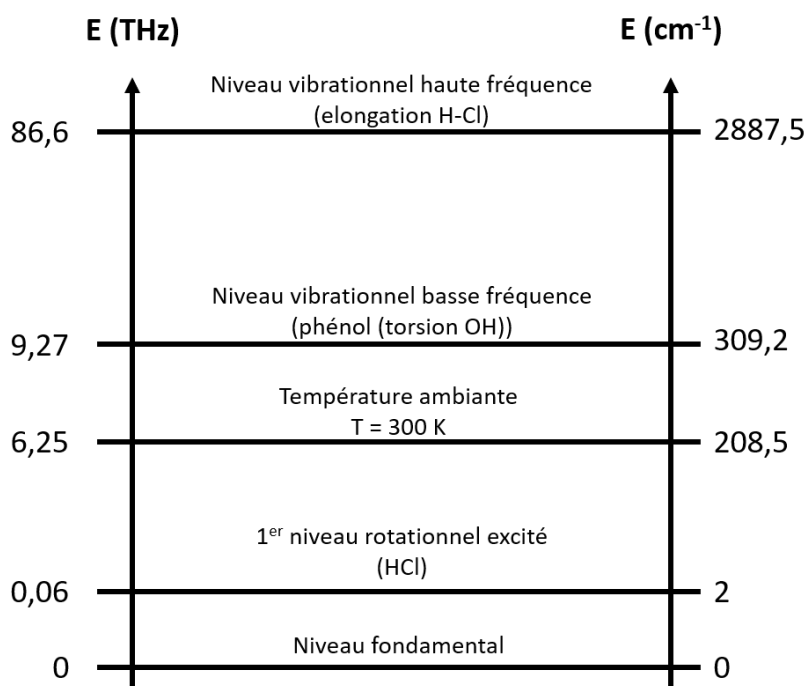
E (THz)

E (cm$^{-1}$)

Niveau vibrationnel haute fréquence
(elongation H-Cl)

86,6

2887,5

Niveau vibrationnel basse fréquence
(phénol (torsion OH))

9,27

309,2

Température ambiante
T = 300 K

6,25

208,5

1$^{er}$ niveau rotationnel excité
(HCl)

0,06

2

Niveau fondamental

0

0